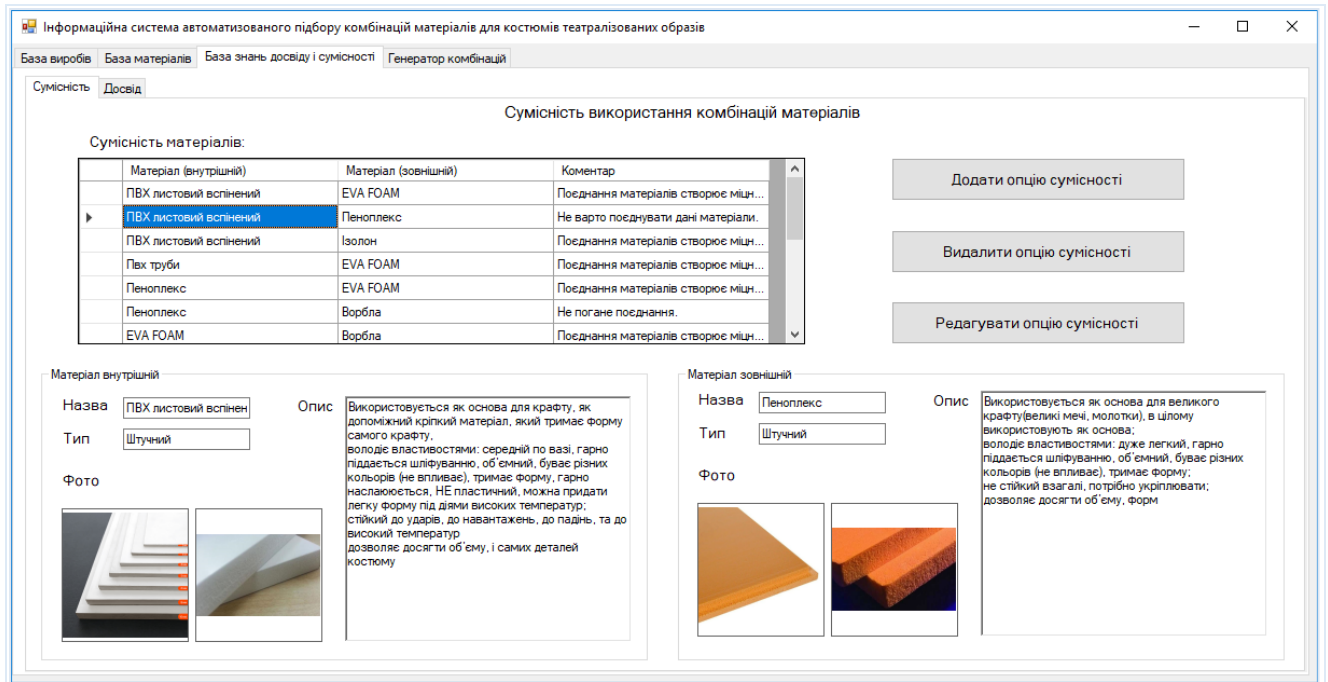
Інформаційна система автоматизованого підбору комбінацій матеріалів для костюмів театралізованих образів

База виробів | База матеріалів | База знань досвіду і сумісності | Генератор комбінацій

Сумісність | Досвід

Сумісність використання комбінацій матеріалів

Сумісність матеріалів:

| Матеріал (внутрішній) | Матеріал (зовнішній) | Коментар |
|---|---|---|
| ПВХ листовий вспінений | EVA FOAM | Поєднання матеріалів створює міцн... |
| ПВХ листовий вспінений | Пеноплекс | Не варто поєднувати дані матеріали. |
| ПВХ листовий вспінений | Ізолон | Поєднання матеріалів створює міцн... |
| Пвх труби | EVA FOAM | Поєднання матеріалів створює міцн... |
| Пеноплекс | EVA FOAM | Поєднання матеріалів створює міцн... |
| Пеноплекс | Ворбла | Не погане поєднання. |
| EVA FOAM | Ворбла | Поєднання матеріалів створює міцн... |

Додати опцію сумісності

Видалити опцію сумісності

Редагувати опцію сумісності

Матеріал внутрішній

Назва ПВХ листовий вспінен

Тип Штучний

Фото

Опис Використовується як основа для крафту, як допоміжний кріпкий матеріал, який тримає форму самого крафту,
володіє властивостями: середній по вазі, гарно піддається шліфуванню, об'ємний, буває різних кольорів (не впливає), тримає форму, гарно наслаюється, НЕ пластичний, можна придати легку форму під діями високих температур;
стійкий до ударів, до навантажень, до падінь, та до високий температур
дозволяє досягти об'єму, і самих деталей костюму

Матеріал зовнішній

Назва Пеноплекс

Тип Штучний

Фото

Опис Використовується як основа для великого крафту(великі мечі, молотки), в цілому використовують як основа;
володіє властивостями: дуже легкий, гарно піддається шліфуванню, об'ємний, буває різних кольорів (не впливає), тримає форму;
не стійкий взагалі, потрібно укріплювати;
дозволяє досягти об'єму, форм